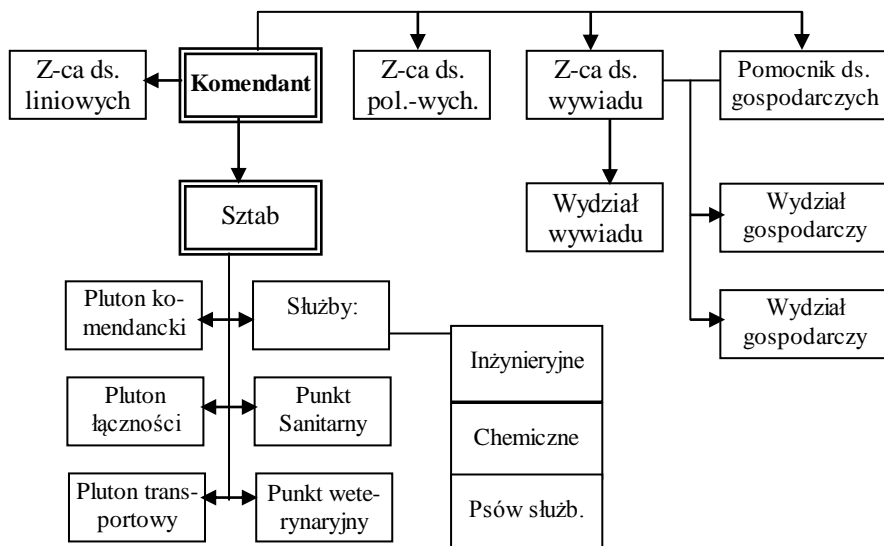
Z-ca ds. liniowych

Komendant

Z-ca ds. pol.-wych.

Z-ca ds. wywiadu

Pomocnik ds. gospodarczych

Sztab

Wydział wywiadu

Wydział gospodarczy

Wydział gospodarczy

Pluton komendancki

Służby:

Inżynieryjne

Chemiczne

Psów służb.

Pluton łączności

Punkt Sanitarny

Pluton transportowy

Punkt weterynaryjny